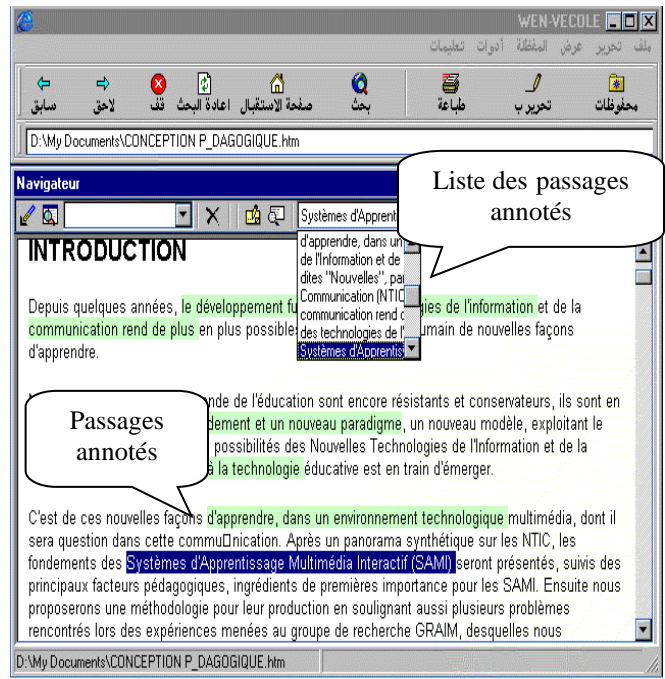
WEN-VECOLE

ملف تحرير عرض المفضلة أدوات تعليمات

سابق لاحق قف اعادة البحث صفحة الاستقبال بحث طباعة تحرير ب محفوظات

D:\My Documents\CONCEPTION P_DAGOGIQUE.htm

Navigateur

Liste des passages annotés

Systèmes d'Apprent

d'apprendre, dans un
de l'Information et de
dites "Nouvelles", par
Communication (NTIC
communication rend
des technologies de l'
Systèmes d'Apprentis

INTRODUCTION

Depuis quelques années, le développement fu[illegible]gies de l'information et de la communication rend de plus en plus possibles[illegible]umain de nouvelles façons d'apprendre.

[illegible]nde de l'éducation sont encore résistants et conservateurs, ils sont en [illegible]dement et un nouveau paradigme, un nouveau modèle, exploitant le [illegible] possibilités des Nouvelles Technologies de l'Information et de la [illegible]à la technologie éducative est en train d'émerger.

Passages annotés

C'est de ces nouvelles façons d'apprendre, dans un environnement technologique multimédia, dont il sera question dans cette commu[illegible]nication. Après un panorama synthétique sur les NTIC, les fondements des Systèmes d'Apprentissage Multimédia Interactif (SAMI) seront présentés, suivis des principaux facteurs pédagogiques, ingrédients de premières importance pour les SAMI. Ensuite nous proposerons une méthodologie pour leur production en soulignant aussi plusieurs problèmes rencontrés lors des expériences menées au groupe de recherche GRAIM, desquelles nous

D:\My Documents\CONCEPTION P_DAGOGIQUE.htm